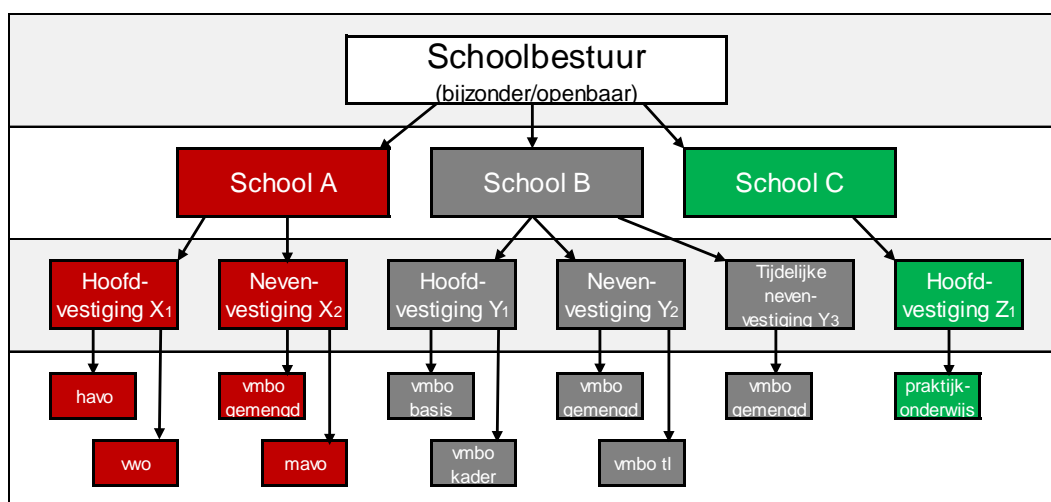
Schoolbestuur
(bijzonder/openbaar)

School A

School B

School C

Hoofdvestiging $X_1$

Nevenvestiging $X_2$

Hoofdvestiging $Y_1$

Nevenvestiging $Y_2$

Tijdelijke nevenvestiging $Y_3$

Hoofdvestiging $Z_1$

havo

vwo

vmbo gemengd

mavo

vmbo basis

vmbo kader

vmbo gemengd

vmbo tl

vmbo gemengd

praktijkonderwijs